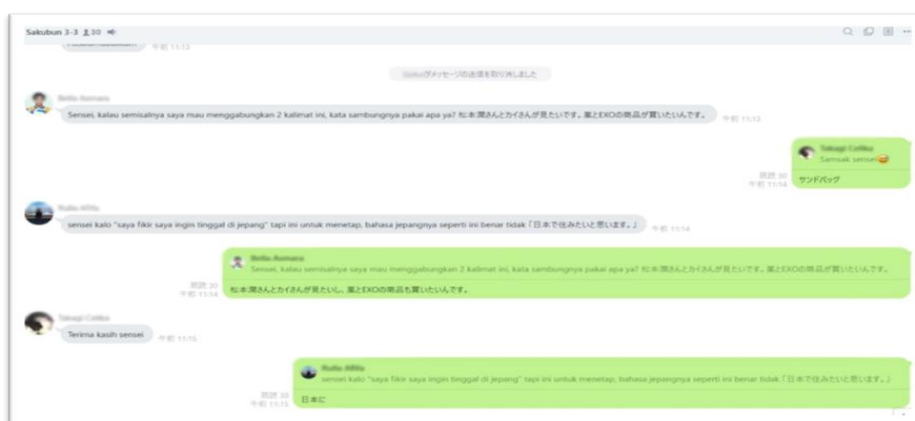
Sakubun 3-3 30

午前 11:13

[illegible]がメッセージの送信を取り消しました

Bella Asmara

Sensei, kalau semisalnya saya mau menggabungkan 2 kalimat ini, kata sambungnya pakai apa ya? 松本潤さんとカイさんが見たいです。嵐とEXOの商品が買いたいんです。 午前 11:13

Takagi Celika
Samsak sensei

サンドバッグ

既読 30
午前 11:14

Rulia Afifa

sensei kalo "saya fikir saya ingin tinggal di jepang" tapi ini untuk menetap, bahasa jepangnya seperti ini benar tidak「日本で住みたいと思います。」 午前 11:14

Bella Asmara
Sensei, kalau semisalnya saya mau menggabungkan 2 kalimat ini, kata sambungnya pakai apa ya? 松本潤さんとカイさんが見たいです。嵐とEXOの商品が買いたいんです。

既読 30
午前 11:14

松本潤さんとカイさんが見たいし、嵐とEXOの商品も買いたいんです。

Takagi Celika

Terima kasih sensei 午前 11:15

Rulia Afifa
sensei kalo "saya fikir saya ingin tinggal di jepang" tapi ini untuk menetap, bahasa jepangnya seperti ini benar tidak「日本で住みたいと思います。」

既読 30
午前 11:15

日本に